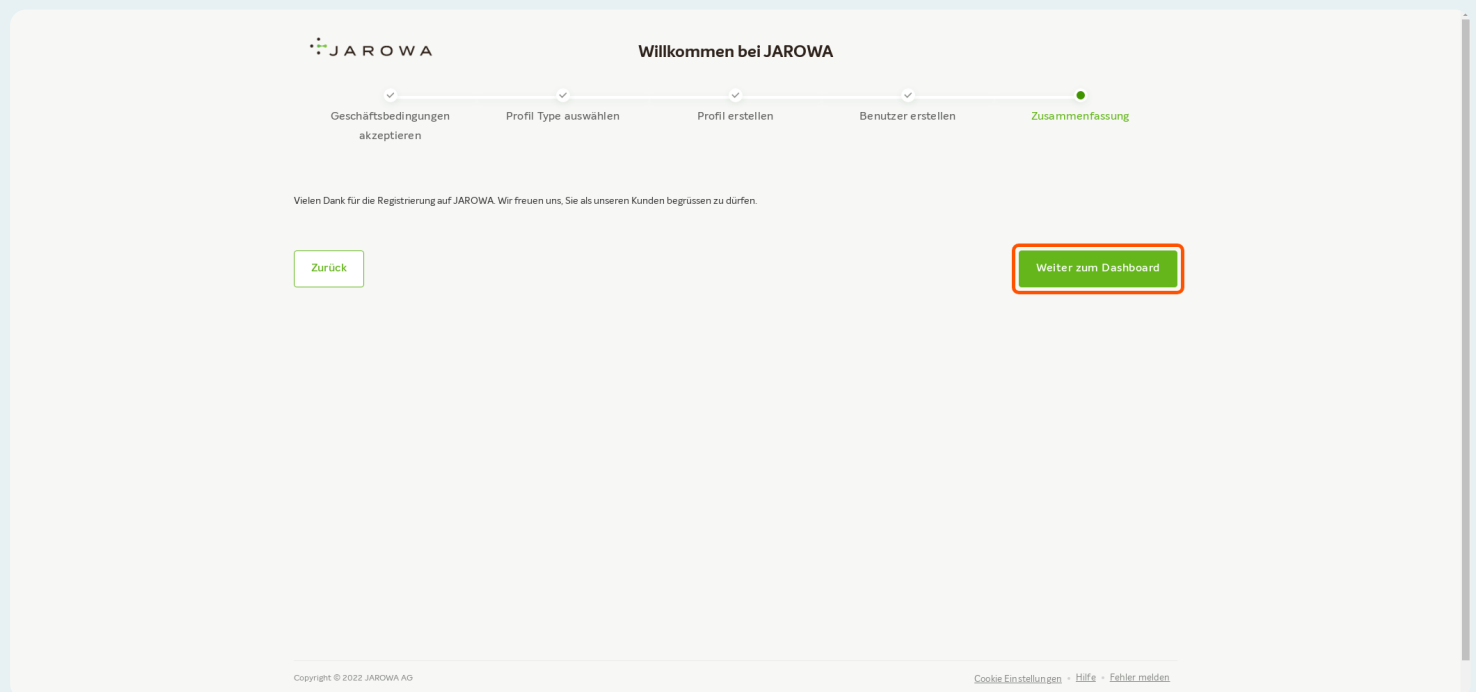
JAROWA

Willkommen bei JAROWA

Geschäftsbedingungen akzeptieren

Profil Type auswählen

Profil erstellen

Benutzer erstellen

Zusammenfassung

Vielen Dank für die Registrierung auf JAROWA. Wir freuen uns, Sie als unseren Kunden begrüssen zu dürfen.

Zurück

Weiter zum Dashboard

Copyright © 2022 JAROWA AG

Cookie Einstellungen • Hilfe • Fehler melden